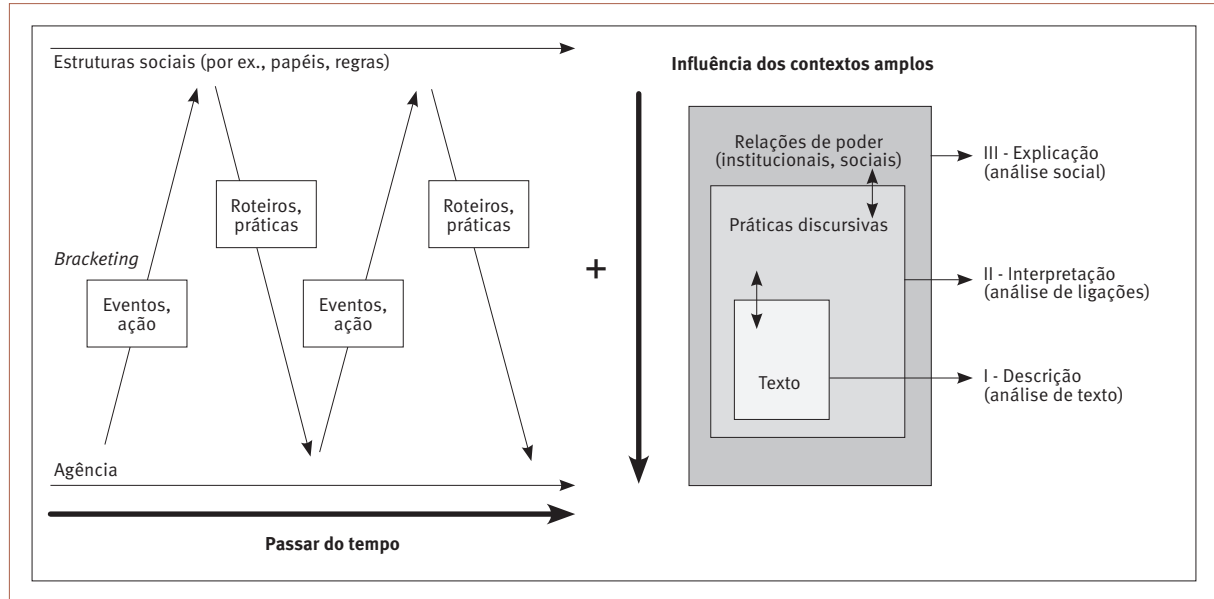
Estruturas sociais (por ex., papéis, regras)

Roteiros, práticas

Roteiros, práticas

*Bracketing*

Eventos, ação

Eventos, ação

Agência

Passar do tempo

+

**Influência dos contextos amplos**

Relações de poder (institucionais, sociais)

Práticas discursivas

Texto

III - Explicação (análise social)

II - Interpretação (análise de ligações)

I - Descrição (análise de texto)